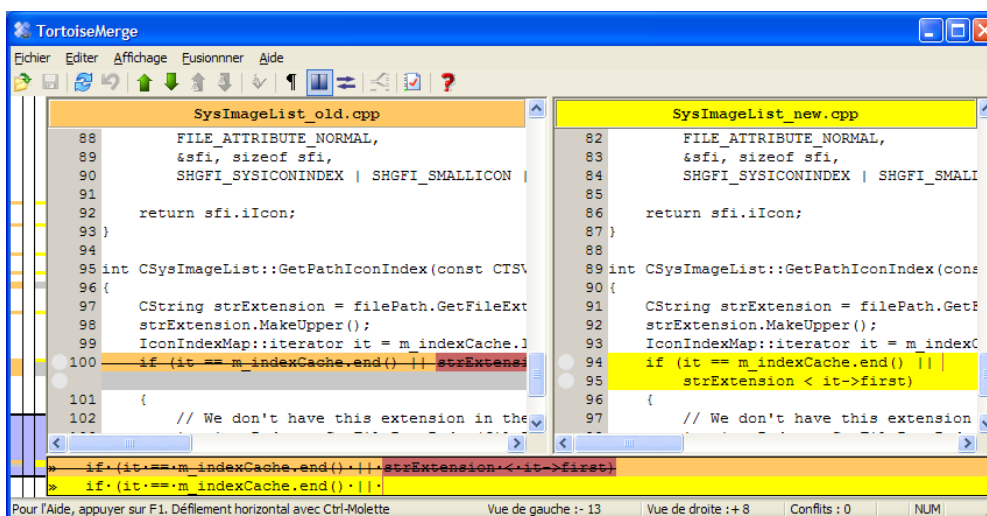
TortoiseMerge

Fichier Editer Affichage Fusionner Aide

SysImageList_old.cpp

88 FILE_ATTRIBUTE_NORMAL,
89 &sfi, sizeof sfi,
90 SHGFI_SYSICONINDEX | SHGFI_SMALLICON |
91
92 return sfi.iIcon;
93 }
94
95 int CSysImageList::GetPathIconIndex(const CTSV
96 {
97 CString strExtension = filePath.GetFileExt
98 strExtension.MakeUpper();
99 IconIndexMap::iterator it = m_indexCache.
100 if (it == m_indexCache.end() || strExtensi
101 {
102 // We don't have this extension in the

SysImageList_new.cpp

82 FILE_ATTRIBUTE_NORMAL,
83 &sfi, sizeof sfi,
84 SHGFI_SYSICONINDEX | SHGFI_SMALI
85
86 return sfi.iIcon;
87 }
88
89 int CSysImageList::GetPathIconIndex(cons
90 {
91 CString strExtension = filePath.GetF
92 strExtension.MakeUpper();
93 IconIndexMap::iterator it = m_indexC
94 if (it == m_indexCache.end() ||
95 strExtension < it->first)
96 {
97 // We don't have this extension

» if·(it·==·m_indexCache.end()·||·strExtension·<·it->first)
» if·(it·==·m_indexCache.end()·||·

Pour l'Aide, appuyer sur F1. Défilement horizontal avec Ctrl-Molette | Vue de gauche : - 13 | Vue de droite : + 8 | Conflits : 0 | NUM